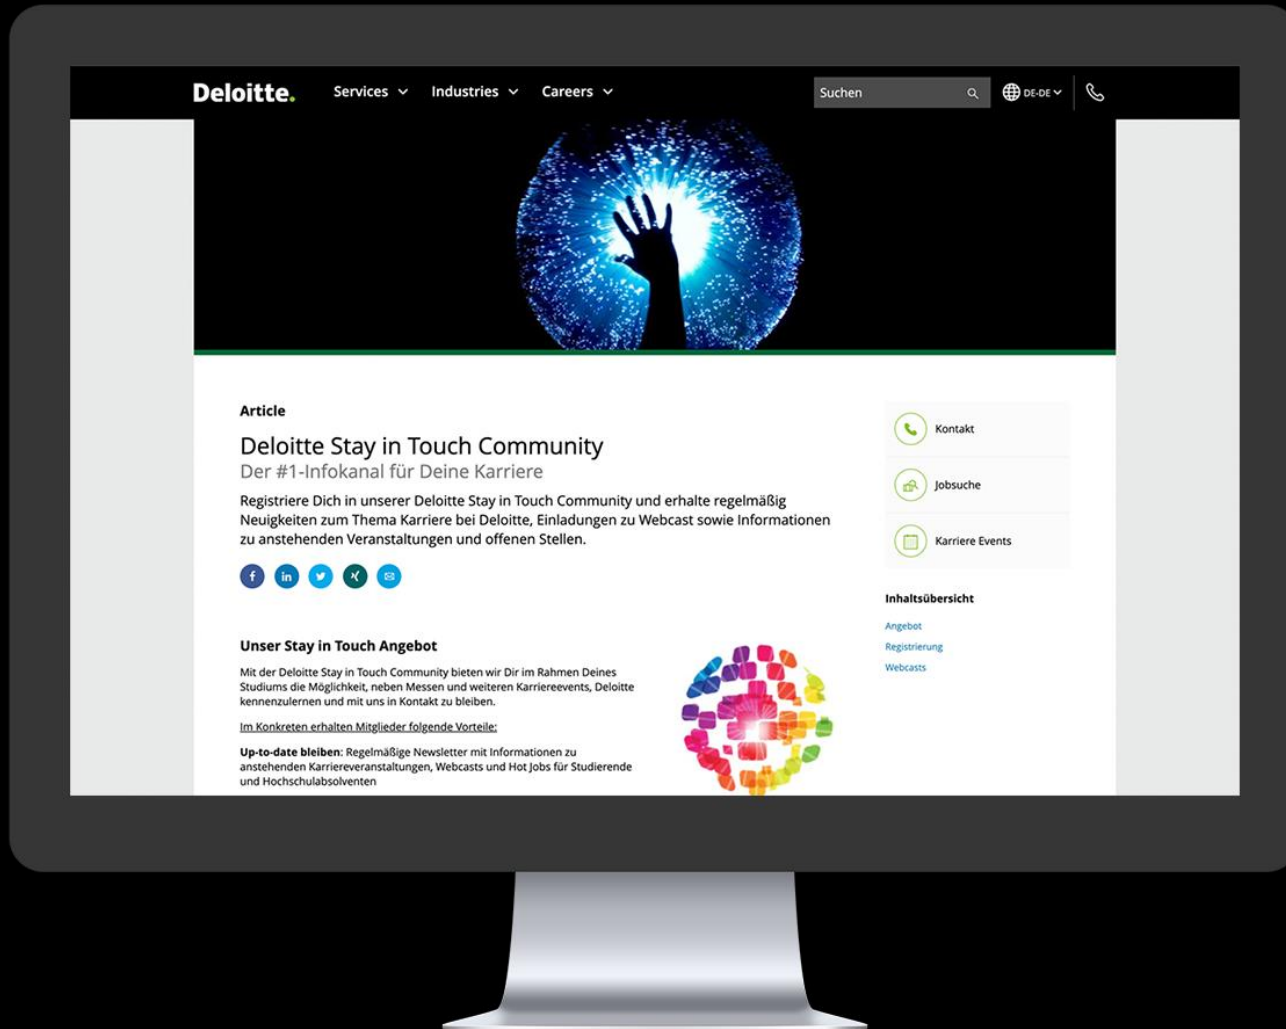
Deloitte. Services Industries Careers Suchen DE-DE

Article

Deloitte Stay in Touch Community

Der #1-Infokanal für Deine Karriere

Registriere Dich in unserer Deloitte Stay in Touch Community und erhalte regelmäßig Neuigkeiten zum Thema Karriere bei Deloitte, Einladungen zu Webcast sowie Informationen zu anstehenden Veranstaltungen und offenen Stellen.

Unser Stay in Touch Angebot

Mit der Deloitte Stay in Touch Community bieten wir Dir im Rahmen Deines Studiums die Möglichkeit, neben Messen und weiteren Karriereevents, Deloitte kennenzulernen und mit uns in Kontakt zu bleiben.

Im Konkreten erhalten Mitglieder folgende Vorteile:

**Up-to-date bleiben**: Regelmäßige Newsletter mit Informationen zu anstehenden Karriereveranstaltungen, Webcasts und Hot Jobs für Studierende und Hochschulabsolventen

Kontakt

Jobsuche

Karriere Events

Inhaltsübersicht

Angebot

Registrierung

Webcasts